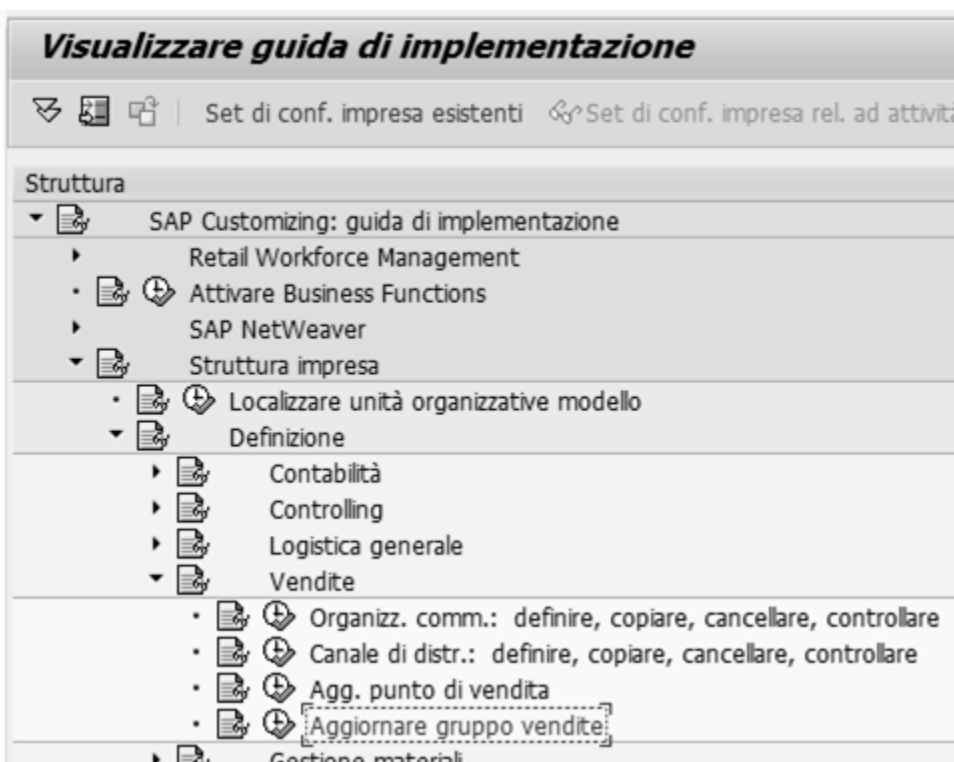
Visualizzare guida di implementazione

Set di conf. impresa esistenti Set di conf. impresa rel. ad attivit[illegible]

Struttura
SAP Customizing: guida di implementazione
Retail Workforce Management
Attivare Business Functions
SAP NetWeaver
Struttura impresa
Localizzare unità organizzative modello
Definizione
Contabilità
Controlling
Logistica generale
Vendite
Organizz. comm.: definire, copiare, cancellare, controllare
Canale di distr.: definire, copiare, cancellare, controllare
Agg. punto di vendita
Aggiornare gruppo vendite
Gestione materiali